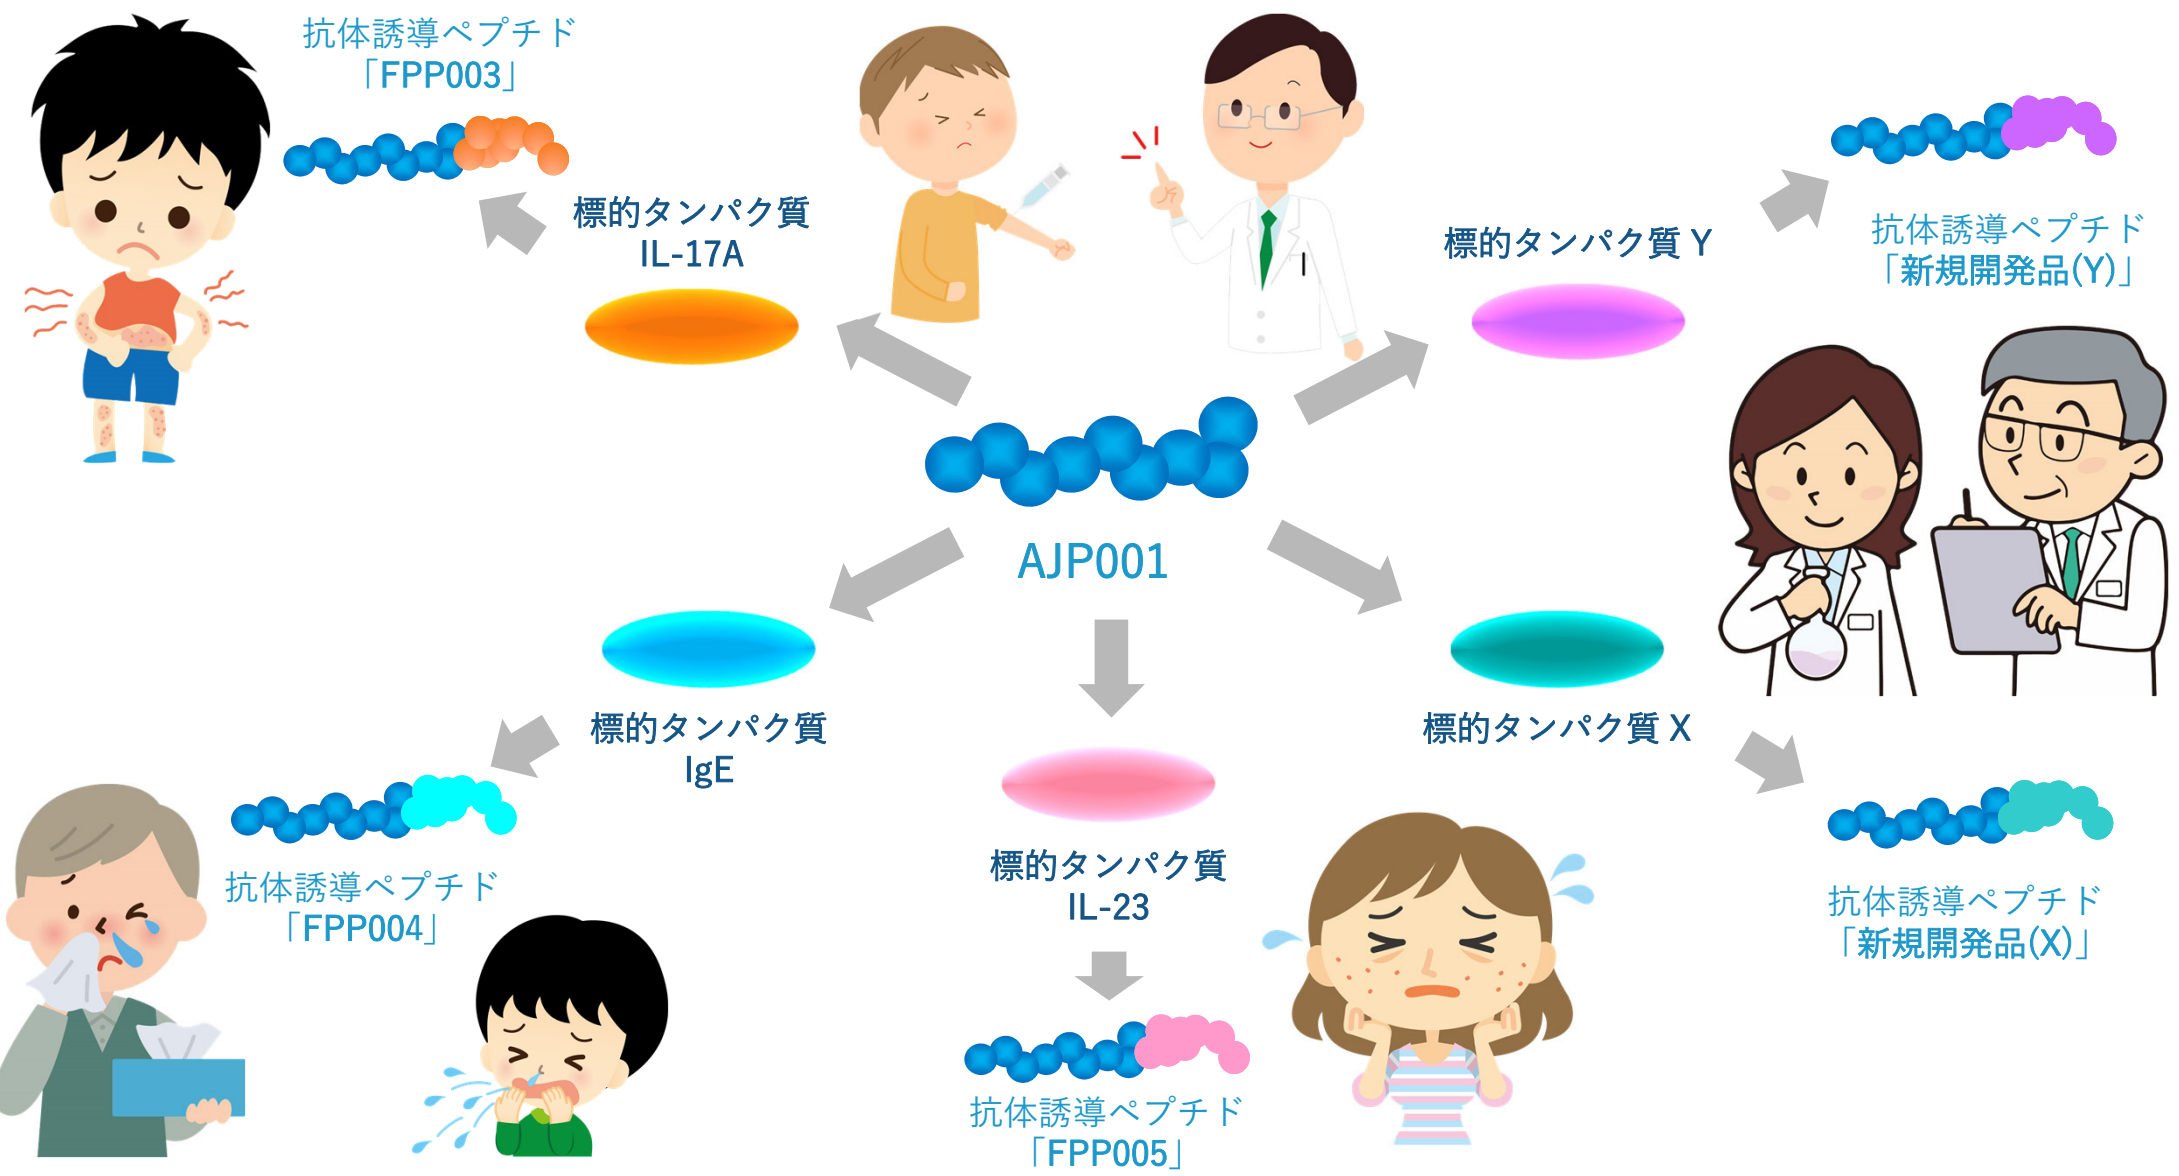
抗体誘導ペプチド
「FPP003」

標的タンパク質
IL-17A

標的タンパク質 Y

抗体誘導ペプチド
「新規開発品(Y)」

AJP001

標的タンパク質
IgE

標的タンパク質 X

抗体誘導ペプチド
「FPP004」

標的タンパク質
IL-23

抗体誘導ペプチド
「新規開発品(X)」

抗体誘導ペプチド
「FPP005」